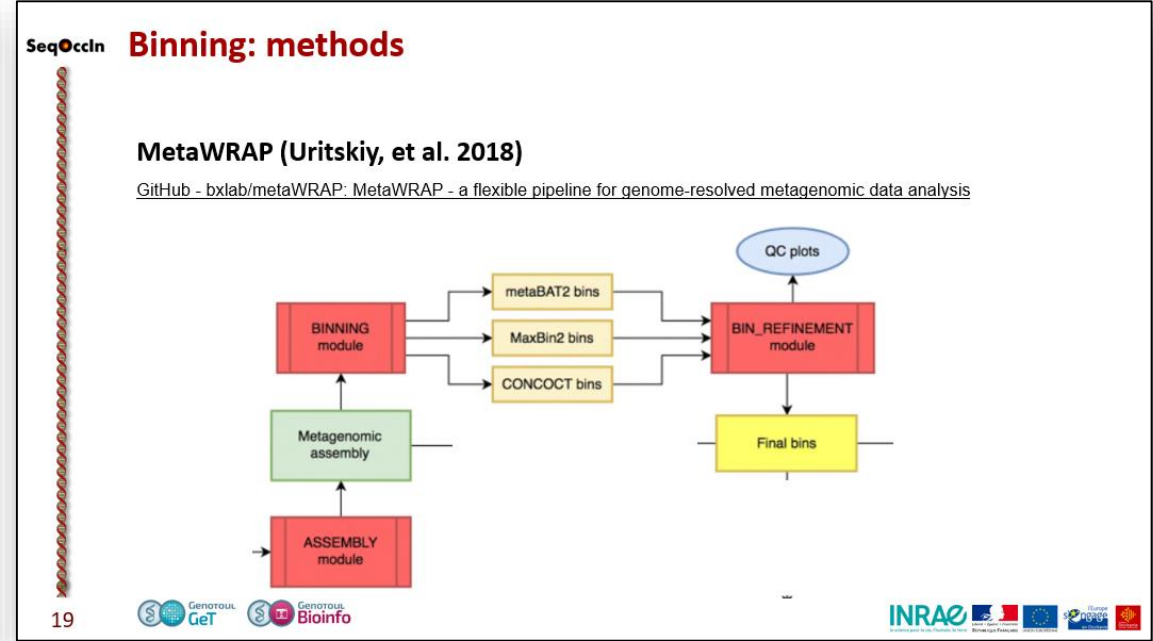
SeqOccIn Binning: methods

MetaWRAP (Uritskiy, et al. 2018)

GitHub - bxlab/metaWRAP: MetaWRAP - a flexible pipeline for genome-resolved metagenomic data analysis

QC plots

metaBAT2 bins

BINNING module

MaxBin2 bins

BIN_REFINEMENT module

CONCOCT bins

Metagenomic assembly

Final bins

ASSEMBLY module

19

GENOTOUL GeT

GENOTOUL Bioinfo

INRAE